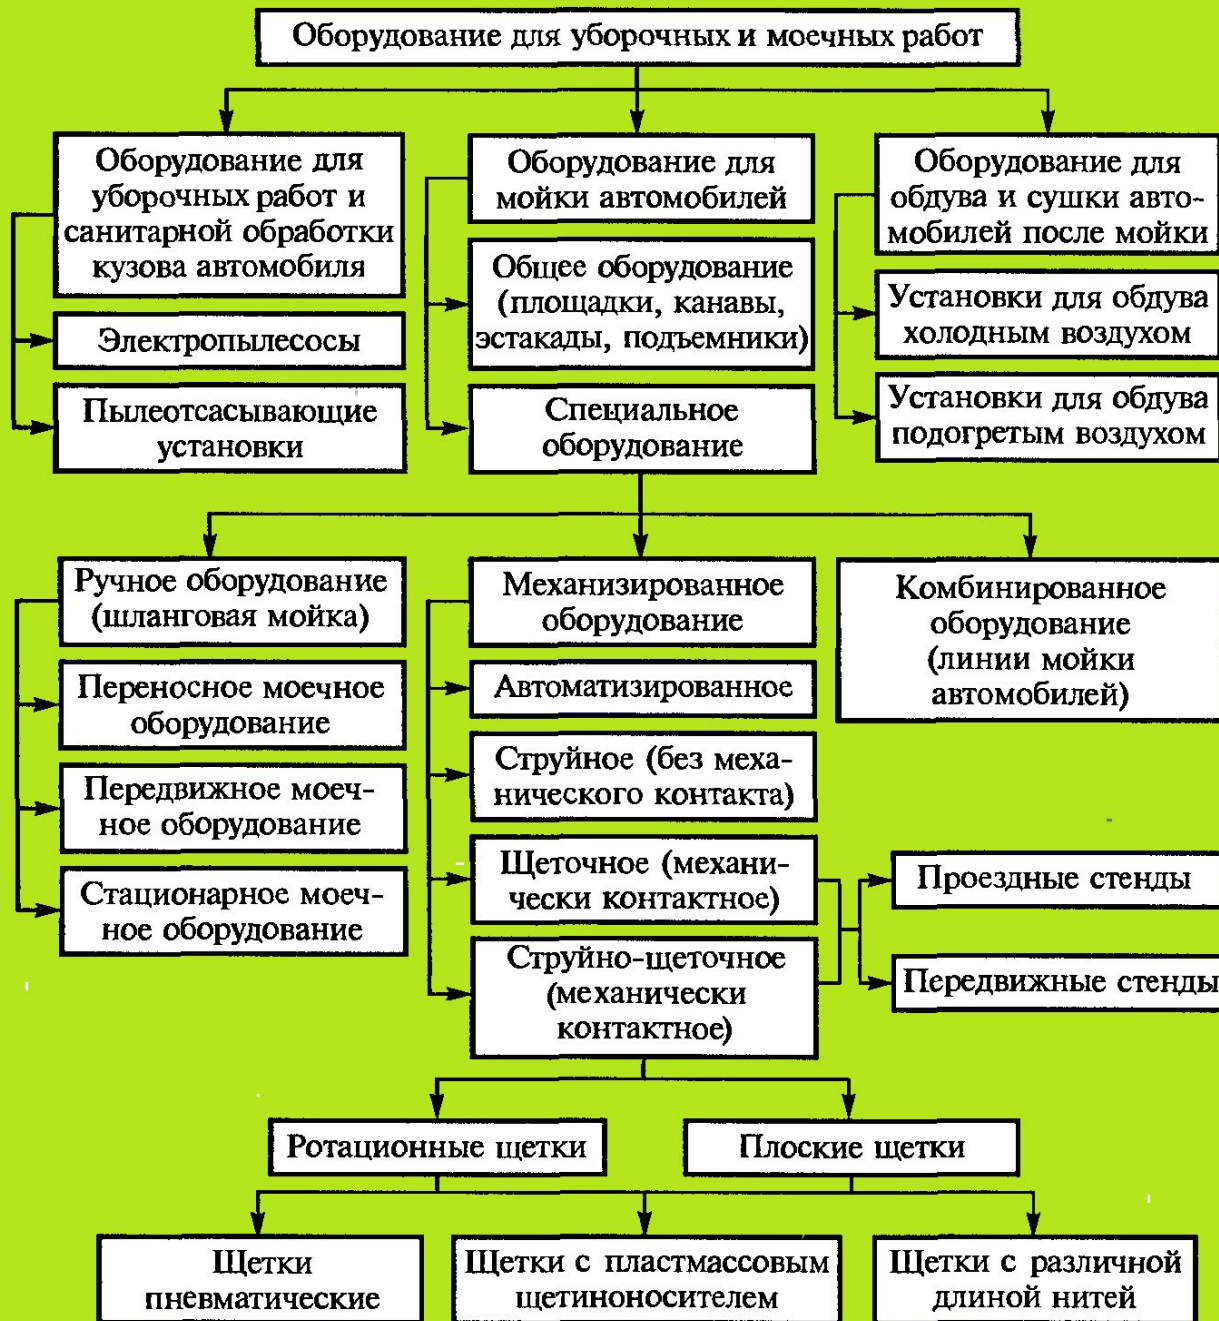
Оборудование для уборочных и моечных работ

Оборудование для уборочных работ и санитарной обработки кузова автомобиля

Электропылесосы

Пылеотсасывающие установки

Оборудование для мойки автомобилей

Общее оборудование (площадки, канавы, эстакады, подъемники)

Специальное оборудование

Оборудование для обдува и сушки автомобилей после мойки

Установки для обдува холодным воздухом

Установки для обдува подогретым воздухом

Ручное оборудование (шланговая мойка)

Переносное моечное оборудование

Передвижное моечное оборудование

Стационарное моечное оборудование

Механизированное оборудование

Автоматизированное

Струйное (без механического контакта)

Щеточное (механически контактное)

Струйно-щеточное (механически контактное)

Комбинированное оборудование (линии мойки автомобилей)

Проездные стенды

Передвижные стенды

Ротационные щетки

Плоские щетки

Щетки пневматические

Щетки с пластмассовым щетиноносителем

Щетки с различной длиной нитей